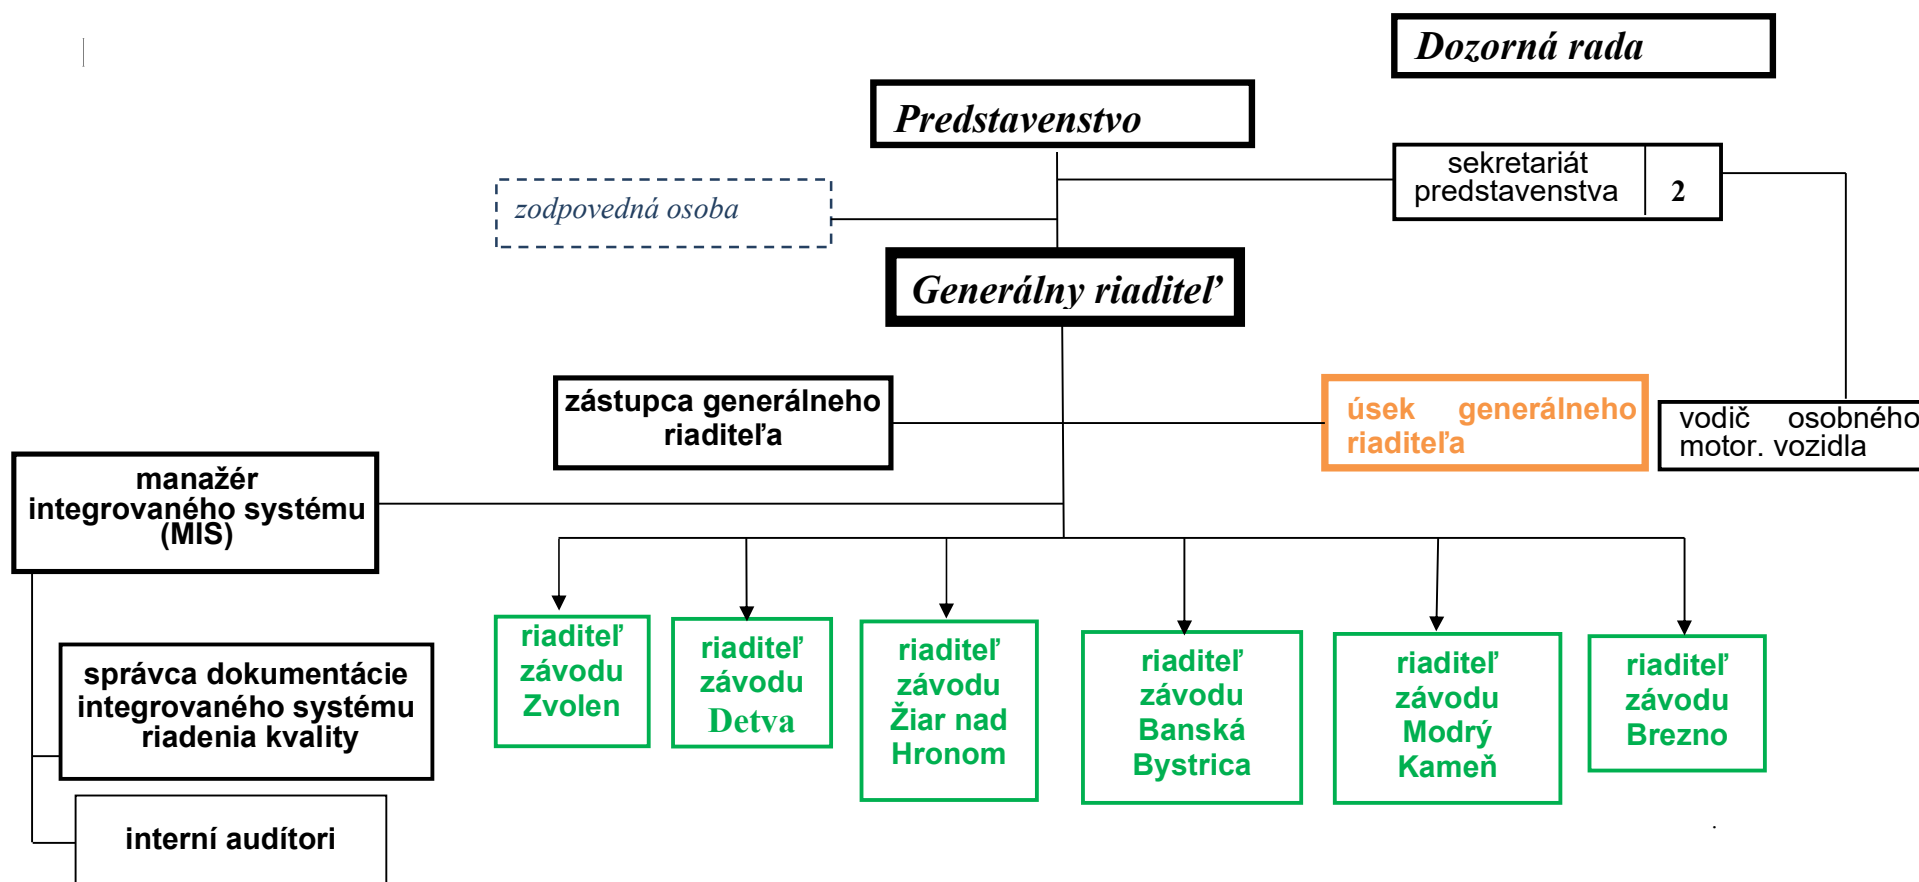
Dozorná rada

Predstavenstvo

sekretariát predstavenstva

2

zodpovedná osoba

Generálny riaditeľ

zástupca generálneho riaditeľa

úsek generálneho riaditeľa

vodič osobného motor. vozidla

manažér integrovaného systému (MIS)

riaditeľ závodu Zvolen

riaditeľ závodu Detva

riaditeľ závodu Žiar nad Hronom

riaditeľ závodu Banská Bystrica

riaditeľ závodu Modrý Kameň

riaditeľ závodu Brezno

správca dokumentácie integrovaného systému riadenia kvality

interní audítori